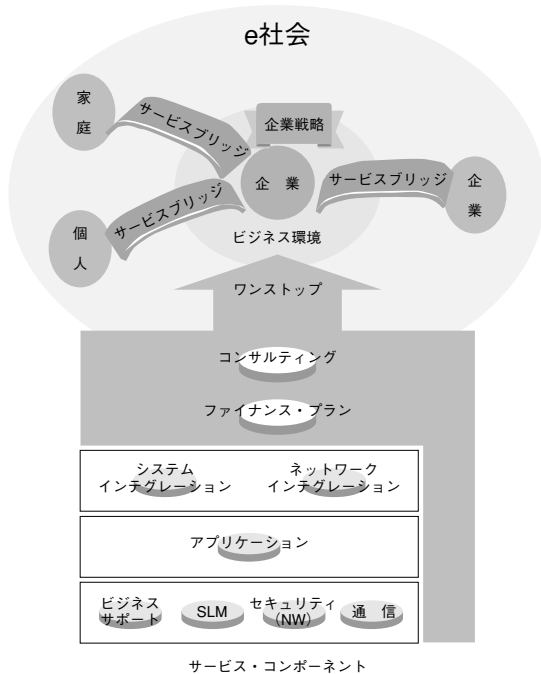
e社会

家庭

サービスブリッジ

企業戦略

企業

サービスブリッジ

企業

個人

サービスブリッジ

ビジネス環境

ワンストップ

コンサルティング

ファイナンス・プラン

システム インテグレーション

ネットワーク インテグレーション

アプリケーション

ビジネス サポート

SLM

セキュリティ (NW)

通信

サービス・コンポーネント